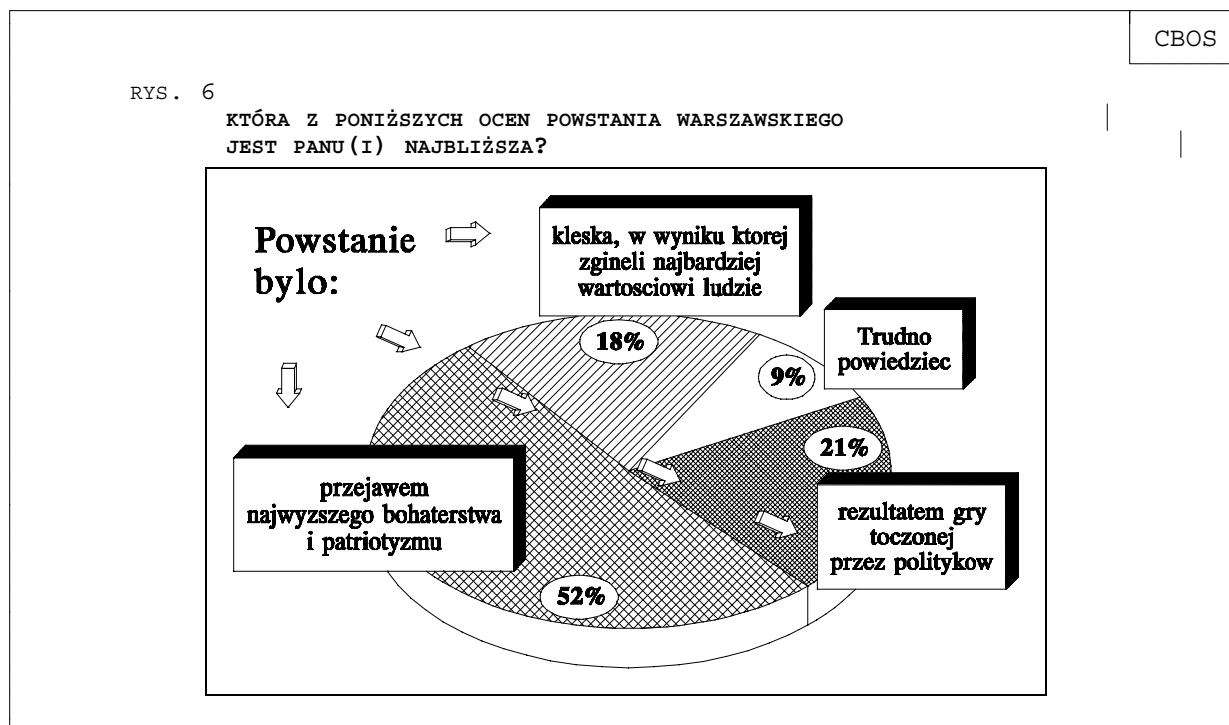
CBOS

RYS. 6

KTÓRA Z PONIŻSZYCH OCEN POWSTANIA WARSZAWSKIEGO JEST PANU(I) NAJBLIŻSZA?

Powstanie bylo:

kleska, w wyniku ktorej zgineli najbardziej wartosciowi ludzie

18%

Trudno powiedziec

9%

21%

rezultatem gry toczonej przez politykow

przejawem najwyzszego bohaterstwa i patriotyzmu

52%